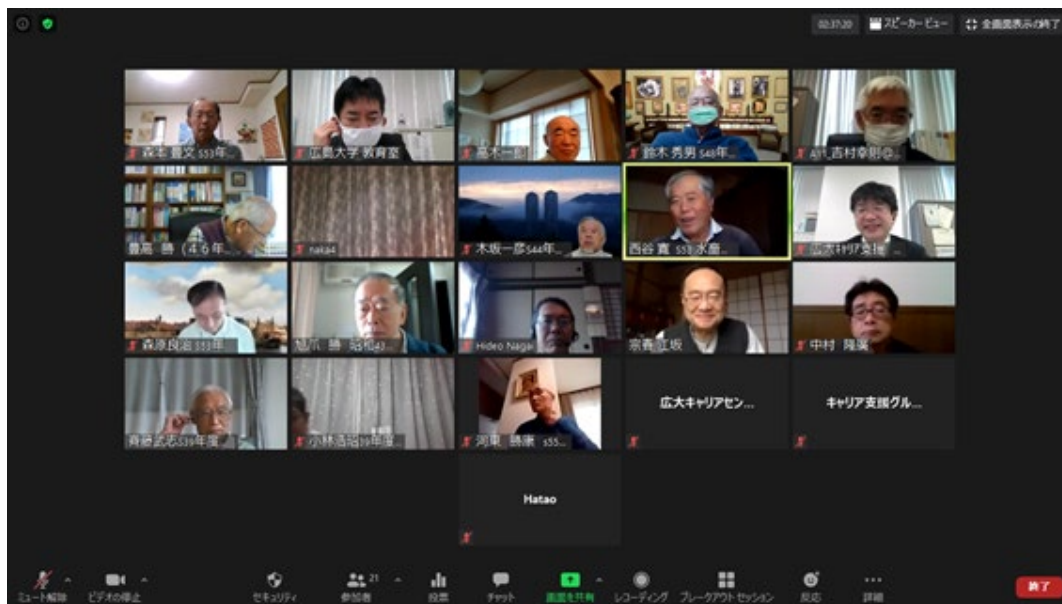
02:37:20 スピーカービュー 全画面表示の終了

森本 晋文 S53年...
広島大学 教育室
高木一彦
鈴木 秀男 S48年...
吉村幸明@...

豊島 勝 (46年...
naka4
木坂一彦S44年...
西谷 寛 S53 求鑑...
広大キャリア支援

森原良滋 S53年
堀 勝 昭和43...
Hideo Nagai
宗像 正坂
中村 隆策

斎藤武志S39年度...
小林浩昭39年度...
河東 晴康 S55...
広大キャリアセン...
キャリア支援グル...

Hatao

ミュート解除 ビデオの停止 セキュリティ 参加者 21 投票 チャット 画面を共有 レコーディング ブレークアウト セッション 反応 詳細 終了